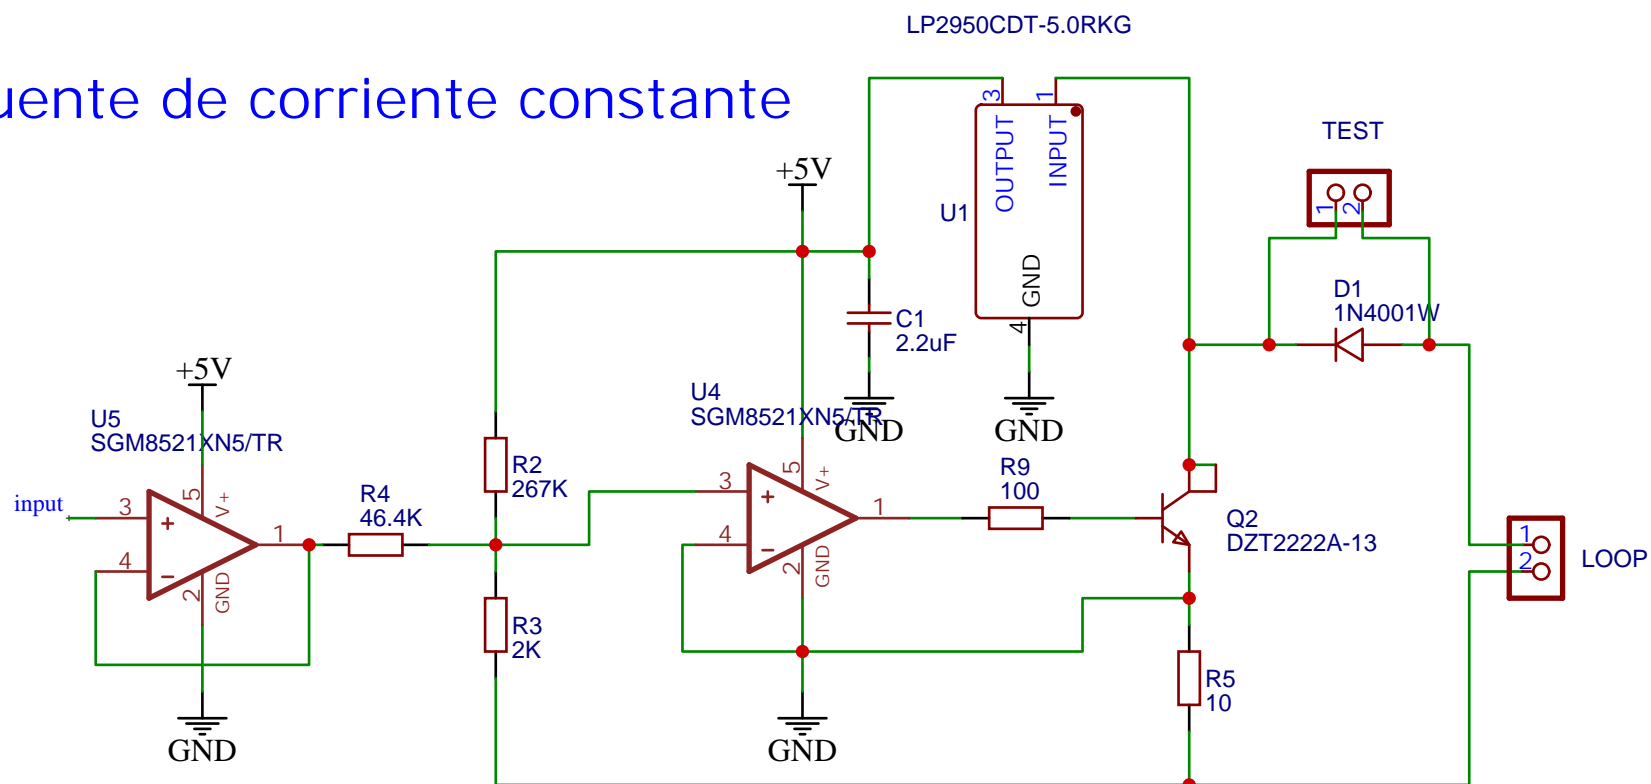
uente de corriente constante

LP2950CDT-5.0RKG

3 OUTPUT
1 INPUT
U1
GND
4

TEST
1 2

+5V

C1
2.2uF

GND

GND

D1
1N4001W

+5V

U5
SGM8521XN5/TR

input
3
4
5
V+
2
GND
1

R4
46.4K

R2
267K

R3
2K

U4
SGM8521XN5/TR
3
4
5
V+
2
GND
1

GND

R9
100

Q2
DZT2222A-13

1
2
LOOP

R5
10

GND

GND